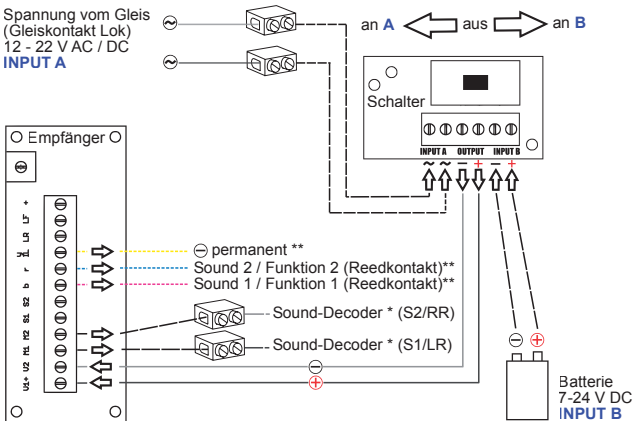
Spannung vom Gleis (Gleiskontakt Lok) 12 - 22 V AC / DC
INPUT A

~
~

an A
aus
an B

Schalter
INPUT A OUTPUT INPUT B
~ ~ − + − +

Empfänger
LF+
LR
gr
r
b
S2
S1
M2
M1
U2-
U2+

⊖ permanent **
Sound 2 / Funktion 2 (Reedkontakt)**
Sound 1 / Funktion 1 (Reedkontakt)**
Sound-Decoder * (S2/RR)
Sound-Decoder * (S1/LR)

⊖
⊕

⊖ ⊕

Batterie
7-24 V DC
INPUT B